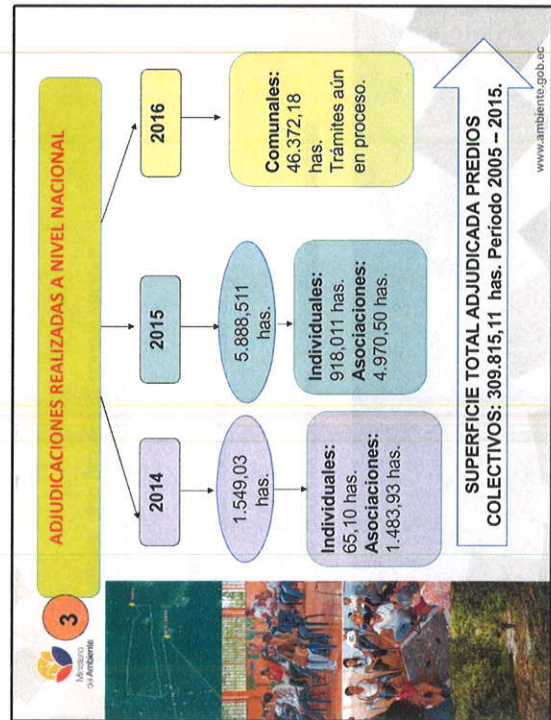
Ministerio del Ambiente

3

ADJUDICACIONES REALIZADAS A NIVEL NACIONAL

2014

1.549,03 has.

Individuales: 65,10 has.
Asociaciones: 1.483,93 has.

2015

5.888,511 has.

Individuales: 918,011 has.
Asociaciones: 4.970,50 has.

2016

Comunales: 46.372,18 has. Trámites aún en proceso.

SUPERFICIE TOTAL ADJUDICADA PREDIOS COLECTIVOS: 309.815,11 has. Período 2005 – 2015.

www.ambiente.gob.ec